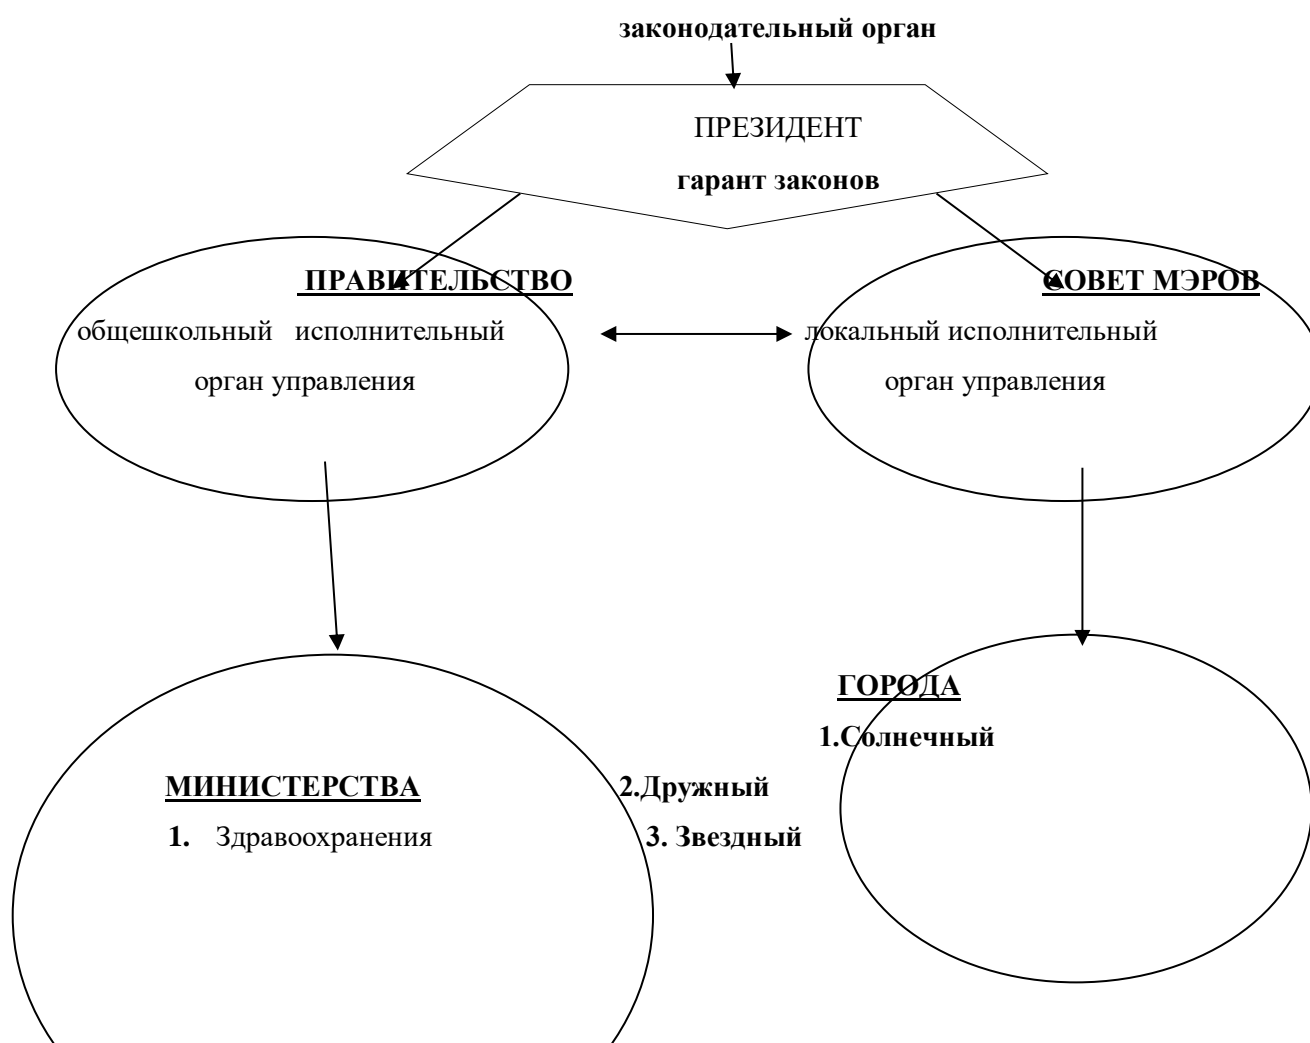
законодательный орган

ПРЕЗИДЕНТ

гарант законов

ПРАВИТЕЛЬСТВО

общешкольный исполнительный орган управления

СОВЕТ МЭРОВ

локальный исполнительный орган управления

МИНИСТЕРСТВА

1. Здравоохранения

ГОРОДА

1.Солнечный

2.Дружный

3. Звездный